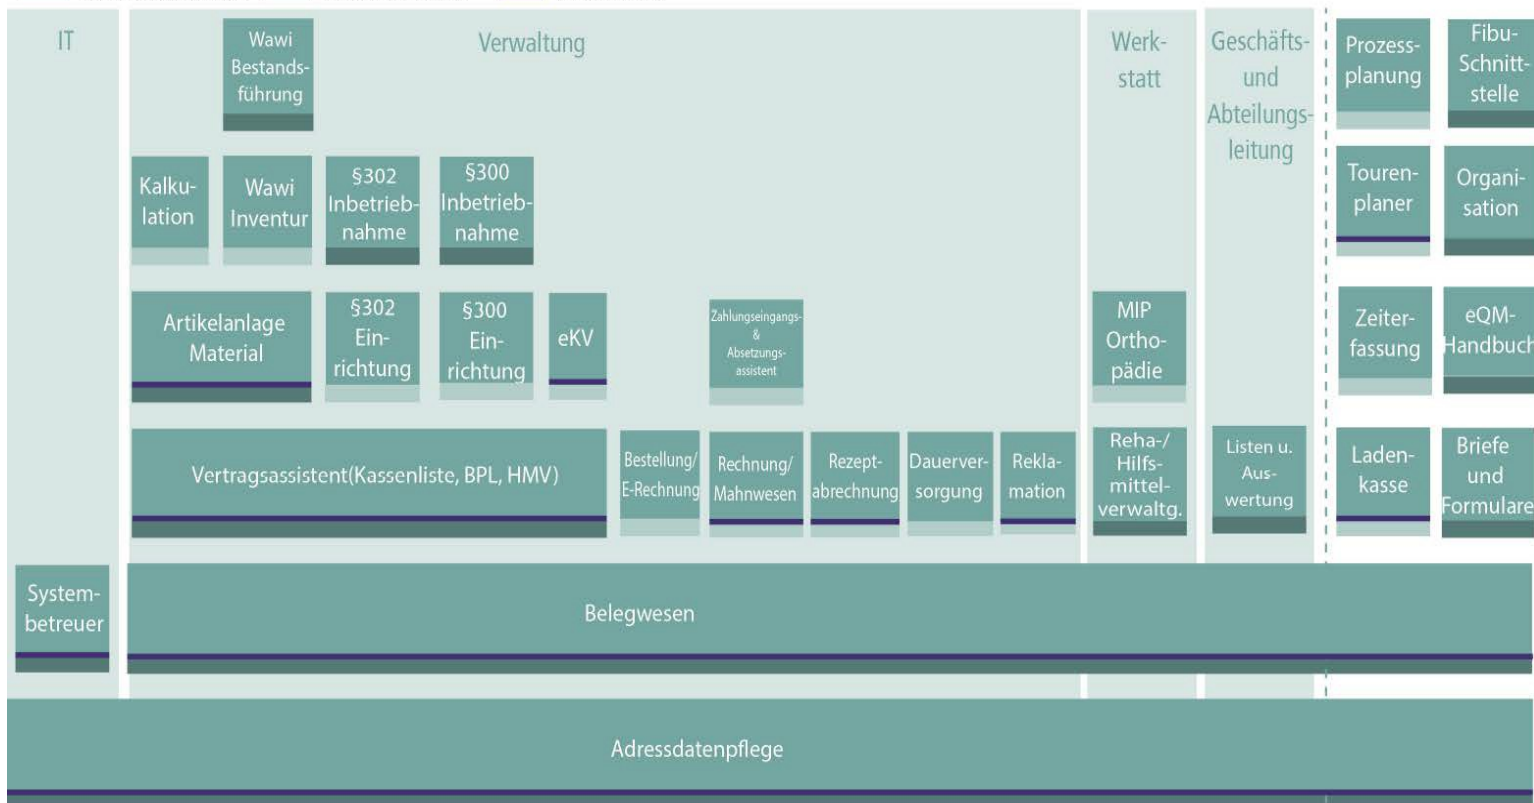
IT

Wawi Bestandsführung

Verwaltung

Werkstatt

Geschäfts- und Abteilungsleitung

Prozessplanung

Fibu-Schnittstelle

Kalkulation

Wawi Inventur

§302 Inbetriebnahme

§300 Inbetriebnahme

Tourenplaner

Organisation

Artikelanlage Material

§302 Einrichtung

§300 Einrichtung

eKV

Zahlungseingangs- & Absetzungsassistent

MIP Orthopädie

Zeiterfassung

eQM-Handbuch

Vertragsassistent(Kassenliste, BPL, HMV)

Bestellung/ E-Rechnung

Rechnung/ Mahnwesen

Rezeptabrechnung

Dauerversorgung

Reklamation

Reha-/ Hilfsmittelverwaltg.

Listen u. Auswertung

Ladenkasse

Briefe und Formulare

Systembetreuer

Belegwesen

Adressdatenpflege